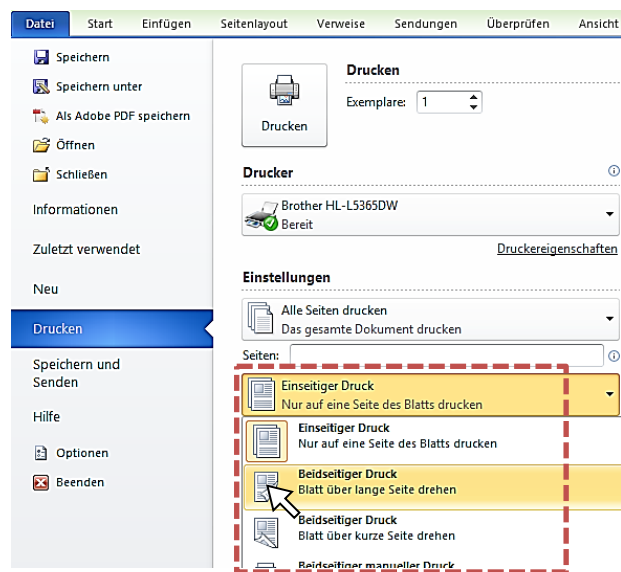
Datei Start Einfügen Seitenlayout Verweise Sendungen Überprüfen Ansicht

Speichern
Speichern unter
Als Adobe PDF speichern
Öffnen
Schließen
Informationen
Zuletzt verwendet
Neu
Drucken
Speichern und Senden
Hilfe
Optionen
Beenden

Drucken
Drucken
Exemplare: 1

Drucker
Brother HL-L5365DW
Bereit
Druckereigenschaften

Einstellungen
Alle Seiten drucken
Das gesamte Dokument drucken
Seiten:

Einseitiger Druck
Nur auf eine Seite des Blatts drucken

Einseitiger Druck
Nur auf eine Seite des Blatts drucken
Beidseitiger Druck
Blatt über lange Seite drehen
Beidseitiger Druck
Blatt über kurze Seite drehen
Beidseitiger manueller Druck